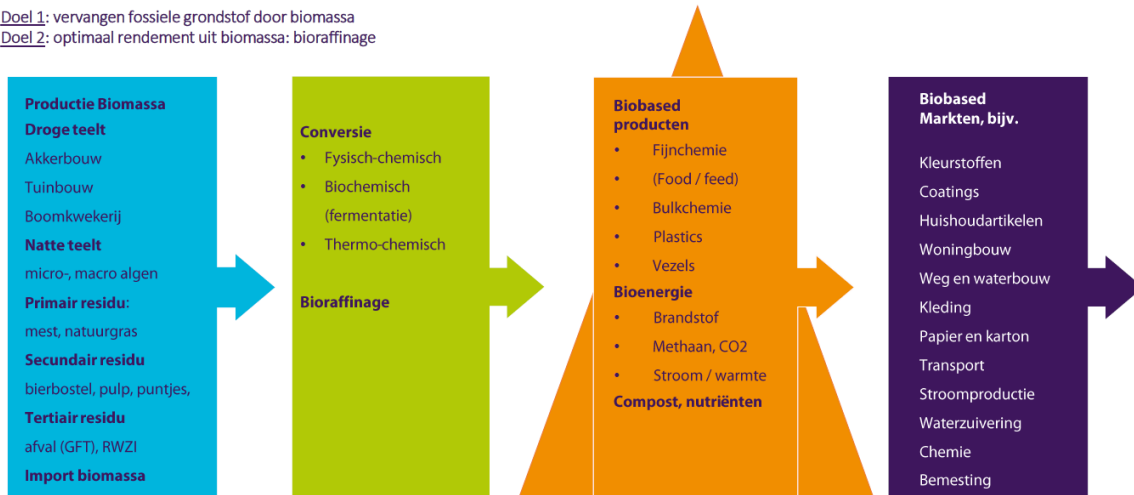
Doel 1: vervangen fossiele grondstof door biomassa
Doel 2: optimaal rendement uit biomassa: bioraffinage

Productie Biomassa
Droge teelt
Akkerbouw
Tuinbouw
Boomkwekerij
Natte teelt
micro-, macro algen
Primair residu:
mest, natuurgras
Secundair residu
bierbostel, pulp, puntjes,
Tertiair residu
afval (GFT), RWZI
Import biomassa

Conversie
• Fysisch-chemisch
• Biochemisch (fermentatie)
• Thermo-chemisch

Bioraffinage

Biobased producten
• Fijnchemie
• (Food / feed)
• Bulkchemie
• Plastics
• Vezels
Bioenergie
• Brandstof
• Methaan, CO2
• Stroom / warmte
Compost, nutriënten

Biobased Markten, bijv.
Kleurstoffen
Coatings
Huishoudartikelen
Woningbouw
Weg en waterbouw
Kleding
Papier en karton
Transport
Stroomproductie
Waterzuivering
Chemie
Bemesting